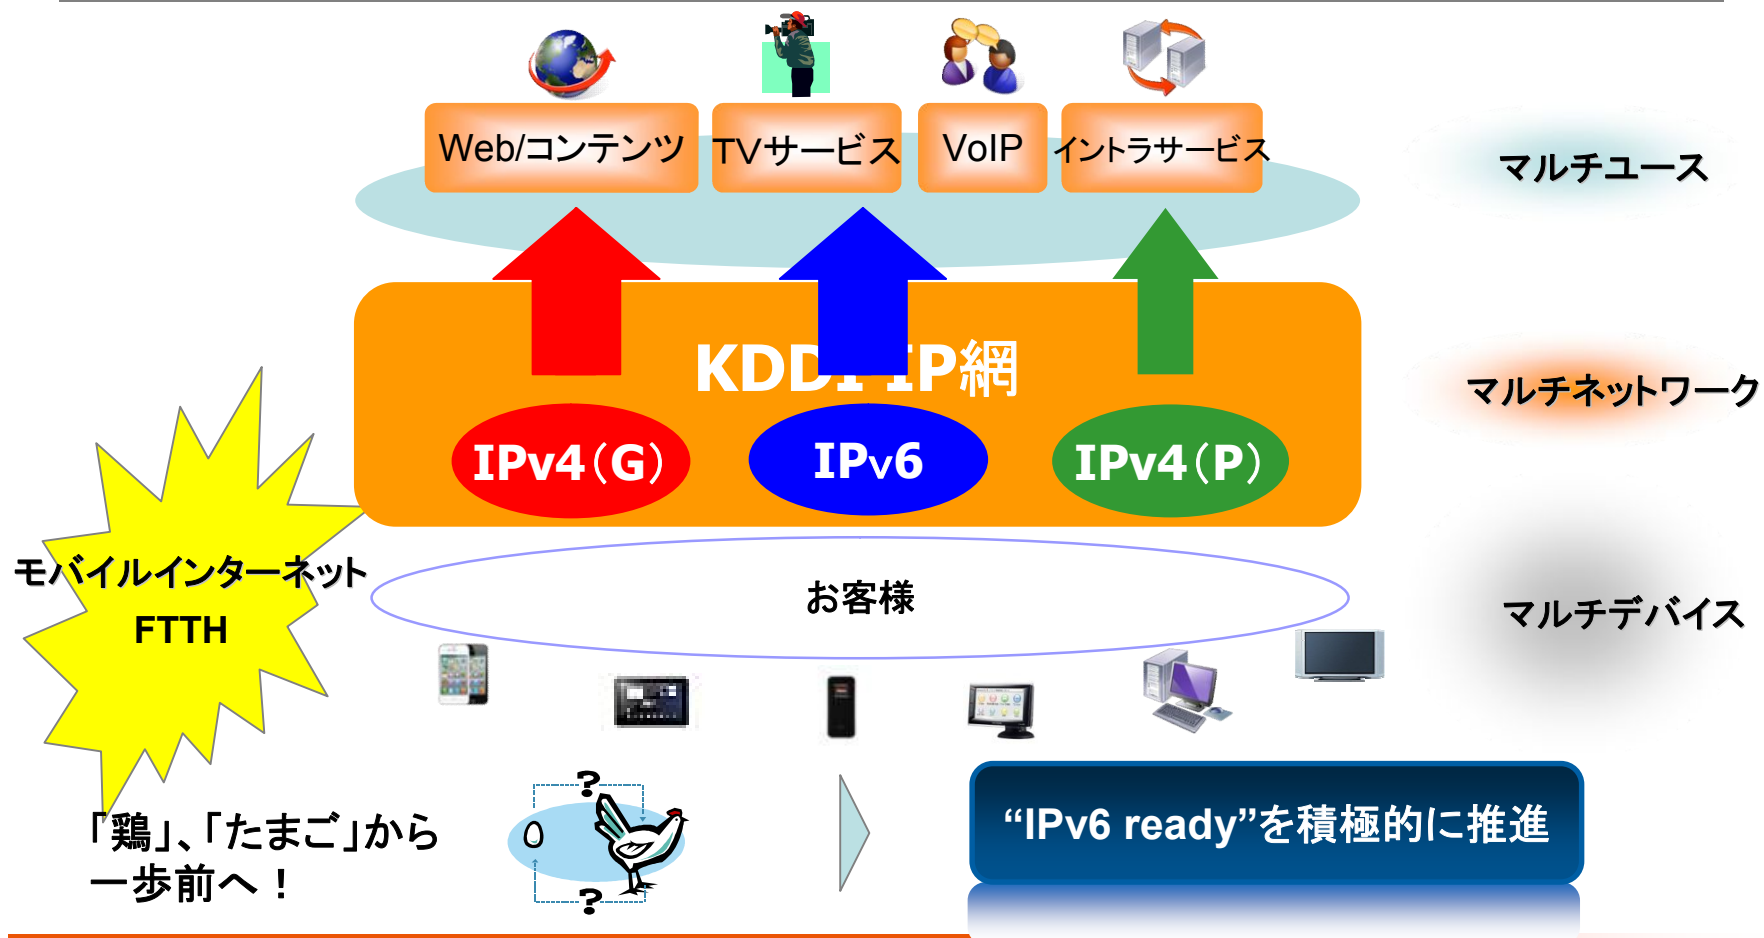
Web/コンテンツ
TVサービス
VoIP
イントラサービス

マルチユース

KDDI IP網

IPv4(G)
IPv6
IPv4(P)

マルチネットワーク

モバイルインターネット
FTTH

お客様

マルチデバイス

「鶏」、「たまご」から一歩前へ！

?
?

“IPv6 ready”を積極的に推進